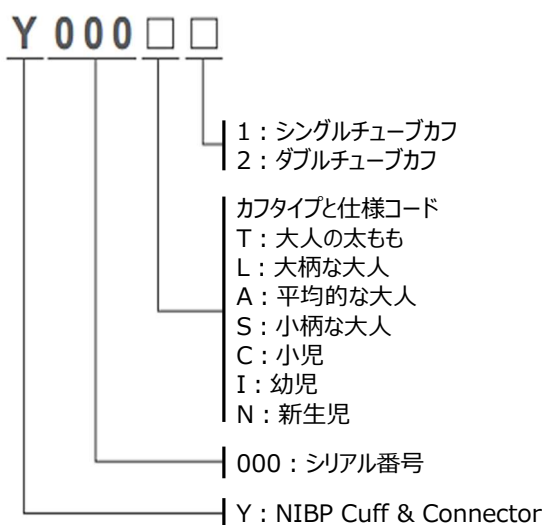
Y 000 □ □

1：シングルチューブカフ
2：ダブルチューブカフ

カフタイプと仕様コード
T：大人の太もも
L：大柄な大人
A：平均的な大人
S：小柄な大人
C：小児
I：幼児
N：新生児

000：シリアル番号

Y：NIBP Cuff & Connector